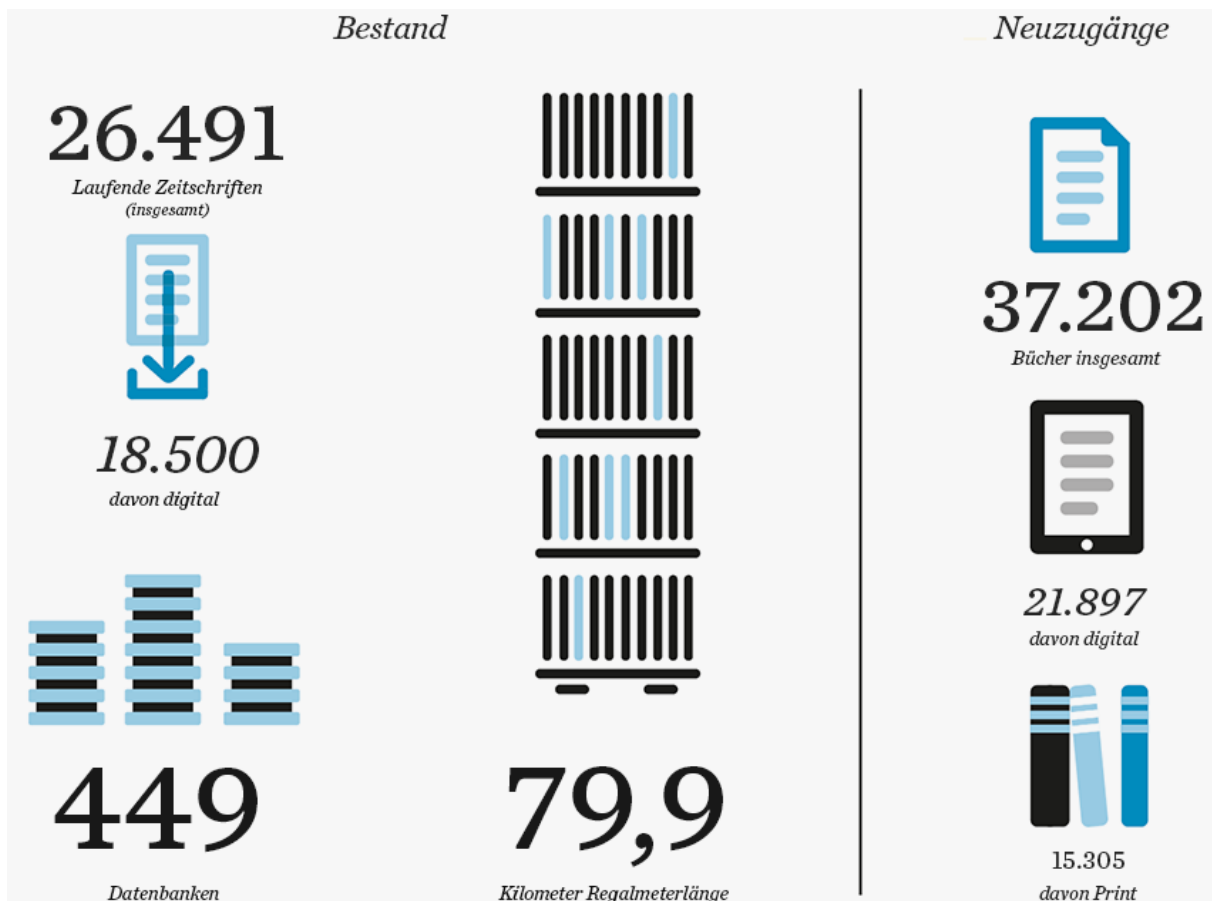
Bestand

26.491
Laufende Zeitschriften
(insgesamt)

18.500
davon digital

449
Datenbanken

79,9
Kilometer Regalmeterlänge

Neuzugänge

37.202
Bücher insgesamt

21.897
davon digital

15.305
davon Print